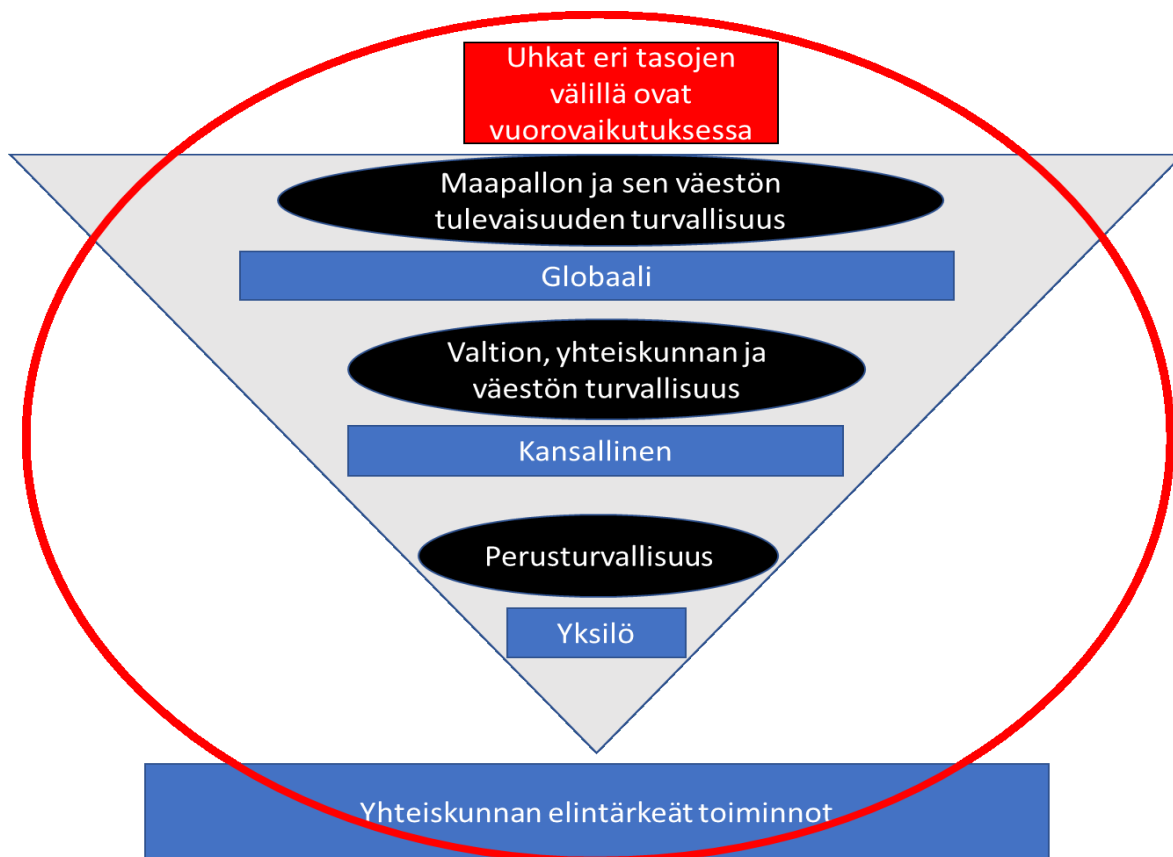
Uhkat eri tasojen välillä ovat vuorovaikutuksessa

Maapallon ja sen väestön tulevaisuuden turvallisuus

Globaali

Valtion, yhteiskunnan ja väestön turvallisuus

Kansallinen

Perusturvallisuus

Yksilö

Yhteiskunnan elintärkeät toiminnot